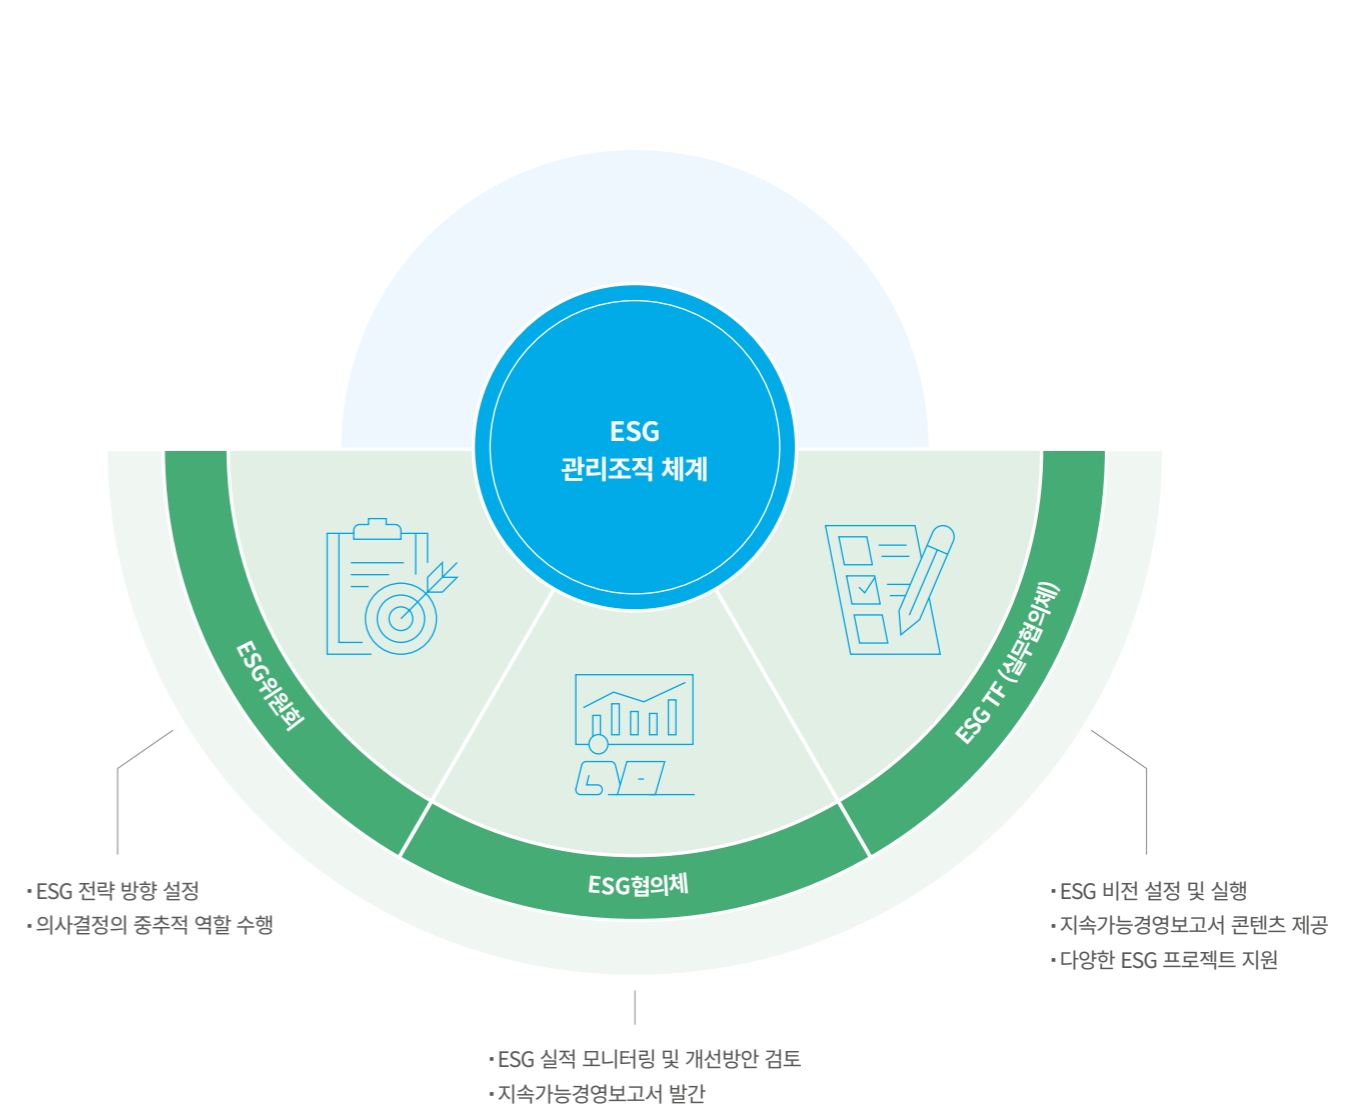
ESG
관리조직 체계

ESG위원회

ESG협의체

ESG TF (실무협의체)

· ESG 전략 방향 설정
· 의사결정의 중추적 역할 수행

· ESG 비전 설정 및 실행
· 지속가능경영보고서 콘텐츠 제공
· 다양한 ESG 프로젝트 지원

· ESG 실적 모니터링 및 개선방안 검토
· 지속가능경영보고서 발간